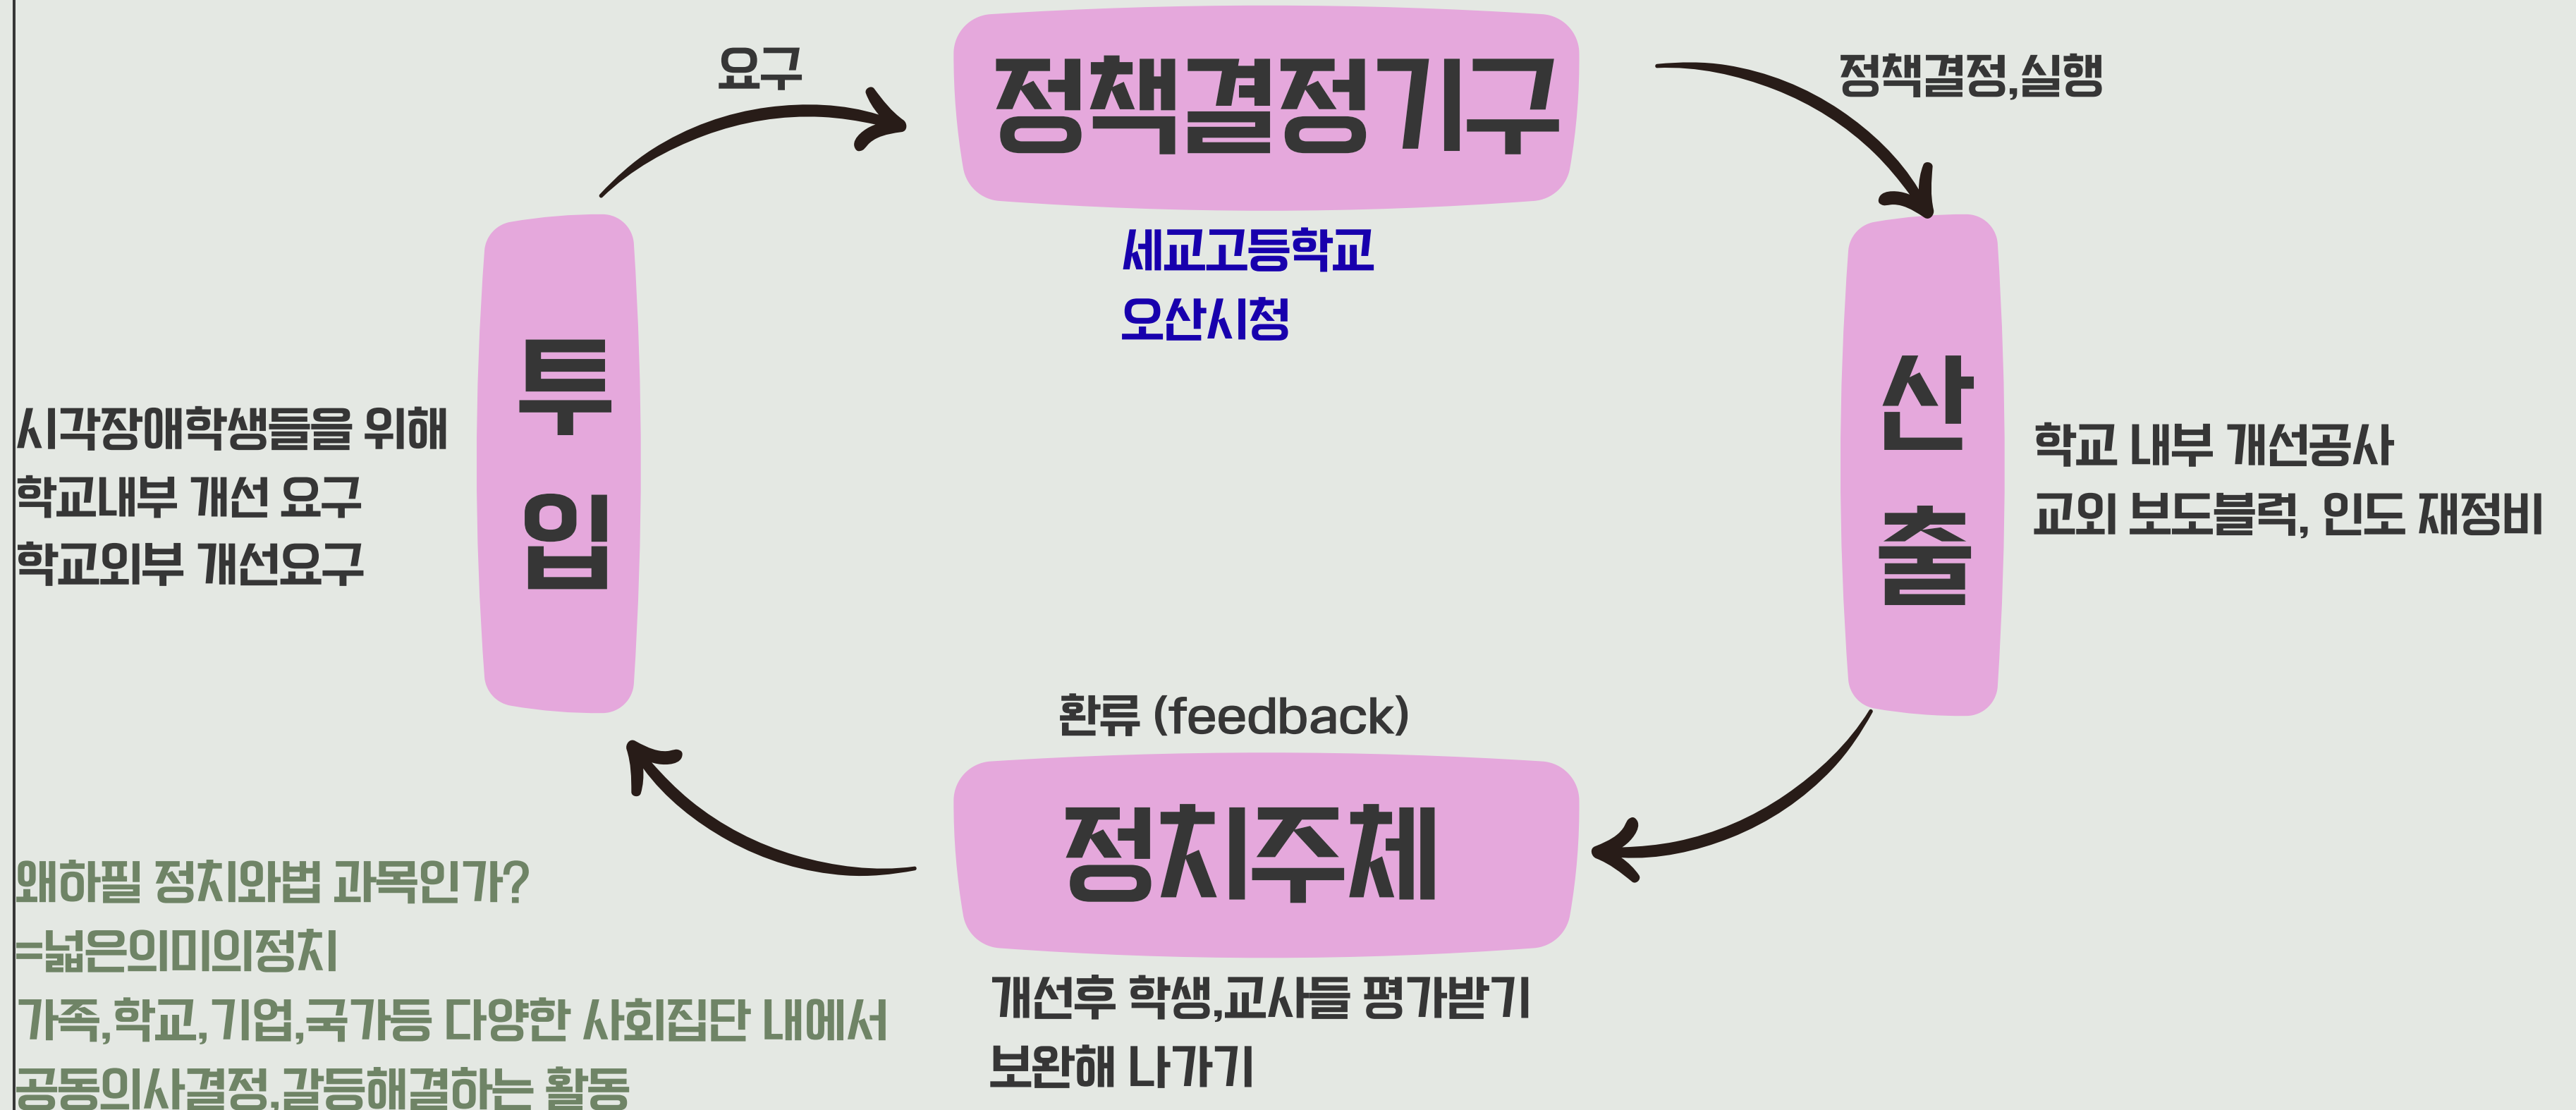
요구

정책결정기구

정책결정,실행

세교고등학교
오산시청

시각장애학생들을 위해
학교내부 개선 요구
학교외부 개선요구

투
입

산
출

학교 내부 개선공사
교외 보도블럭, 인도 재정비

환류 (feedback)

정치주체

왜하필 정치와법 과목인가?
=넓은의미의정치
가족,학교,기업,국가등 다양한 사회집단 내에서
공동의사결정,갈등해결하는 활동

개선후 학생,교사들 평가받기
보완해 나가기